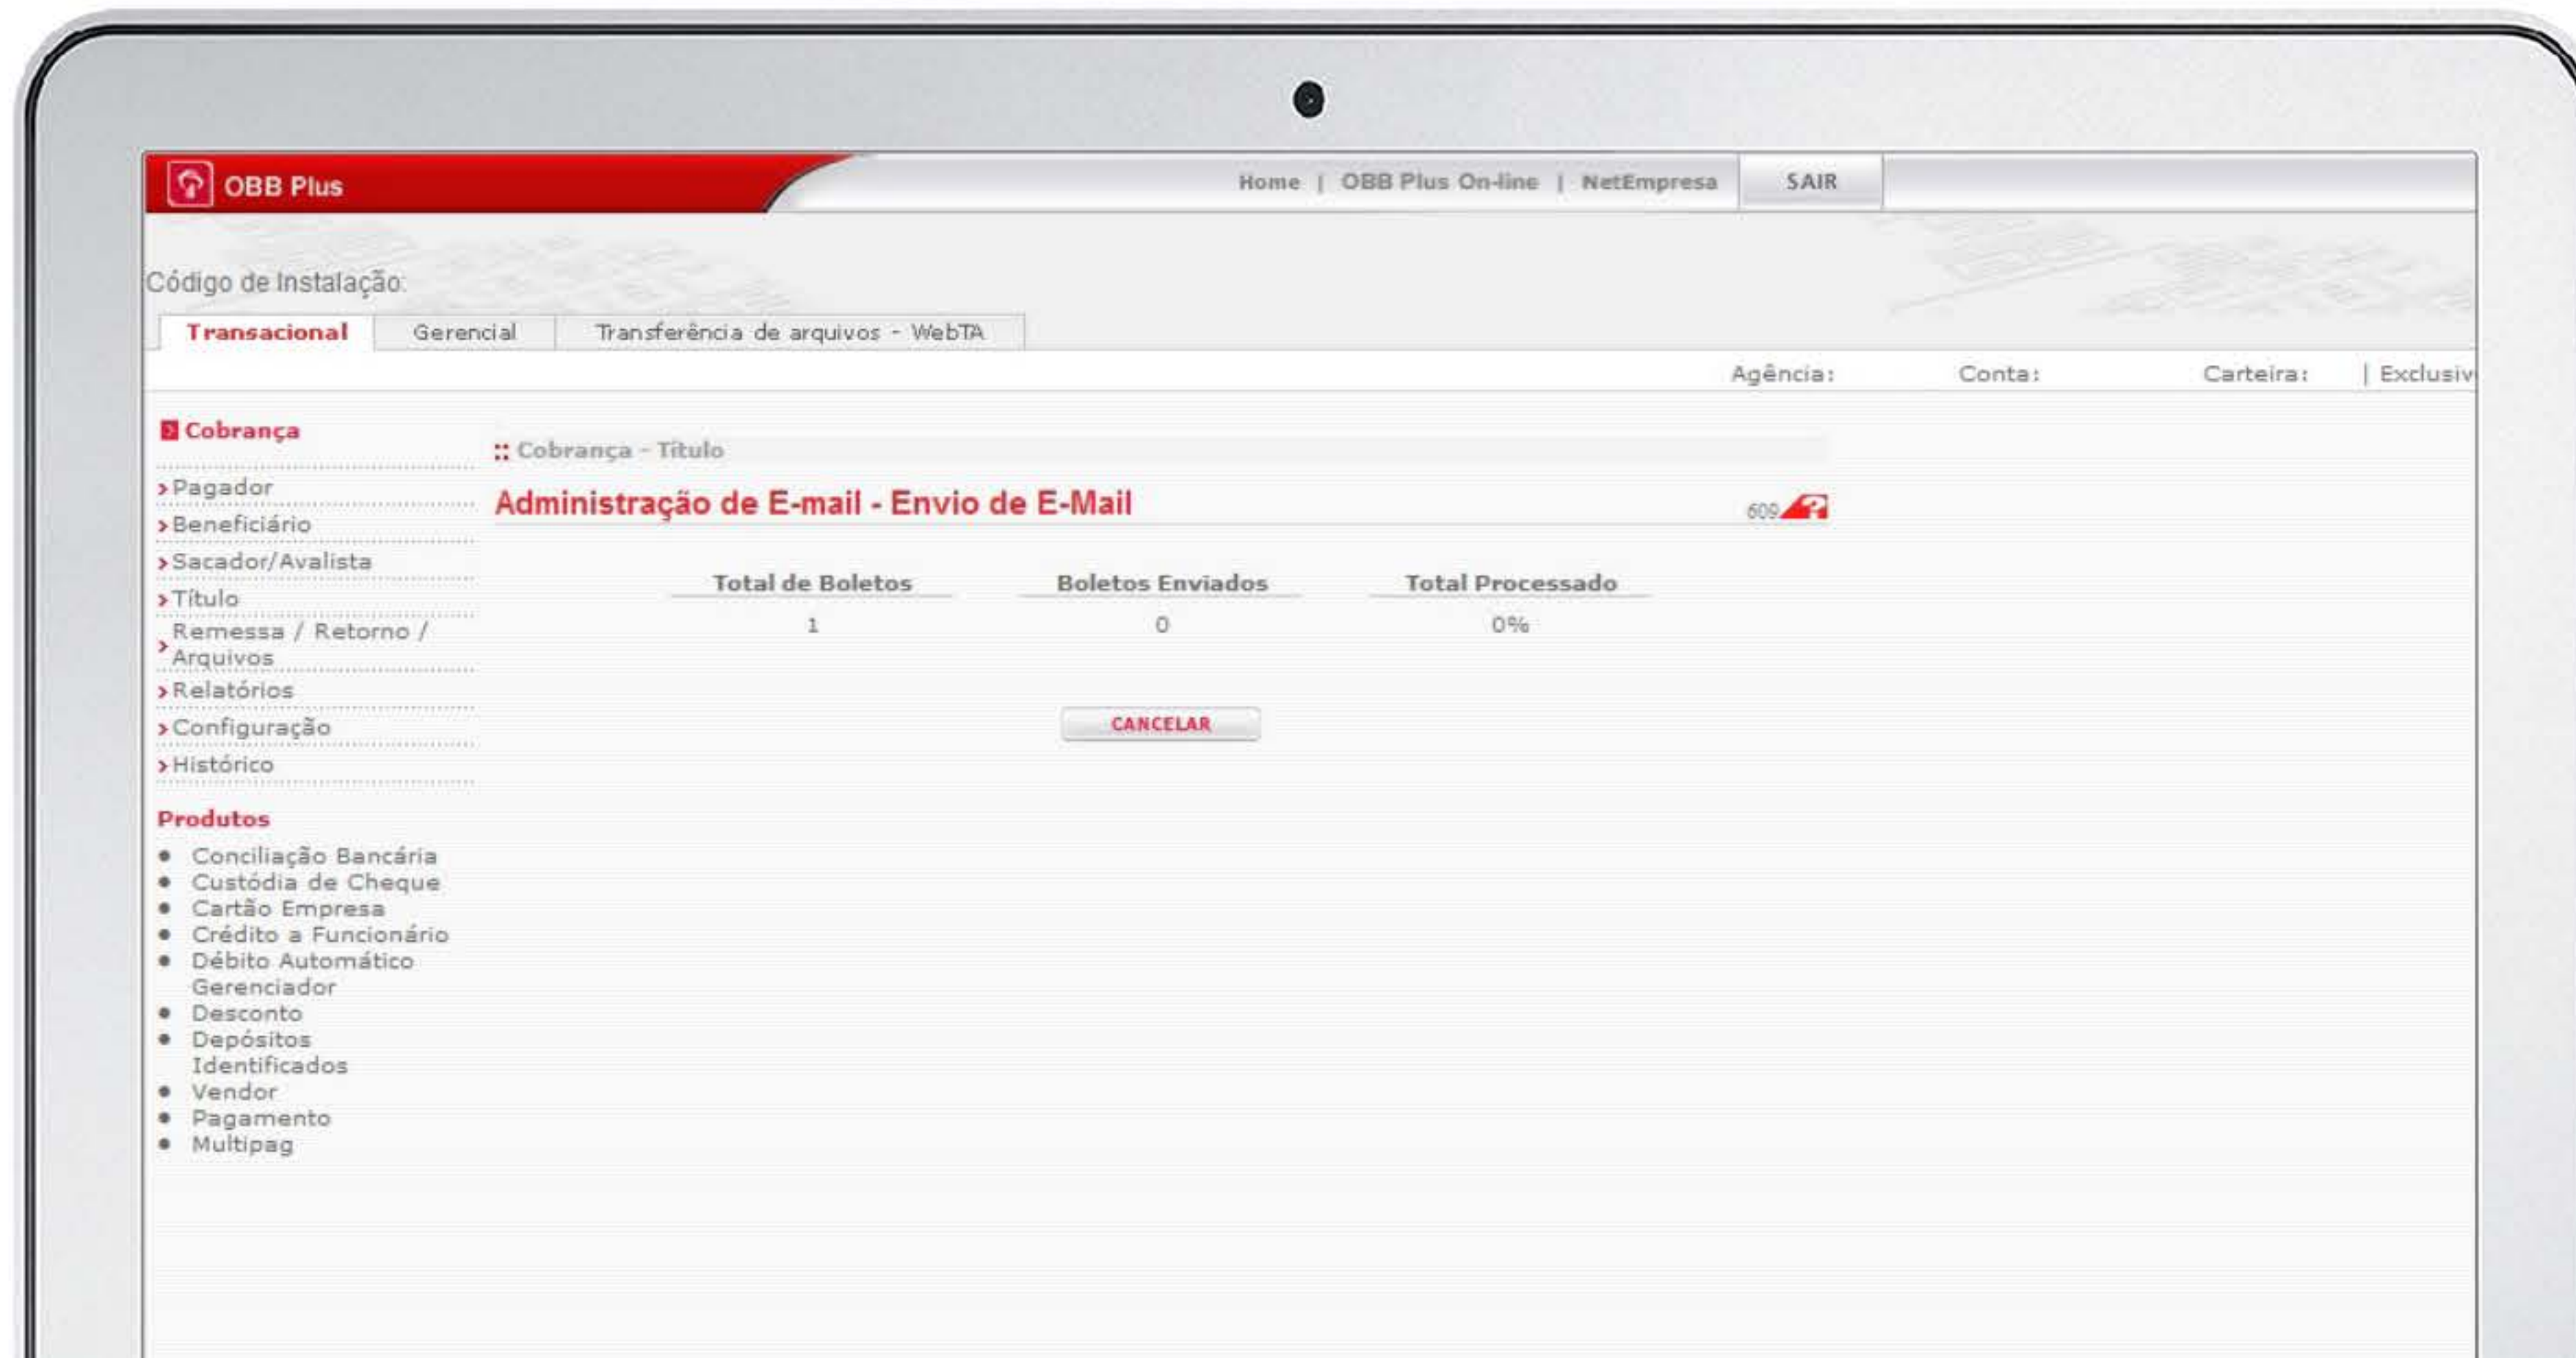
OBB Plus

Home | OBB Plus On-line | NetEmpresa

SAIR

Código de Instalação:

Transacional | Gerencial | Transferência de arquivos - WebTA

Agência: Conta: Carteira: | Exclusiv

Cobrança

› Pagador
› Beneficiário
› Sacador/Avalista
› Título
› Remessa / Retorno / Arquivos
› Relatórios
› Configuração
› Histórico

Produtos

- Conciliação Bancária
- Custódia de Cheque
- Cartão Empresa
- Crédito a Funcionário
- Débito Automático Gerenciador
- Desconto
- Depósitos Identificados
- Vendor
- Pagamento
- Multipag

:: Cobrança - Título

Administração de E-mail - Envio de E-Mail

609

| Total de Boletos | Boletos Enviados | Total Processado |
|---|---|---|
| 1 | 0 | 0% |

CANCELAR